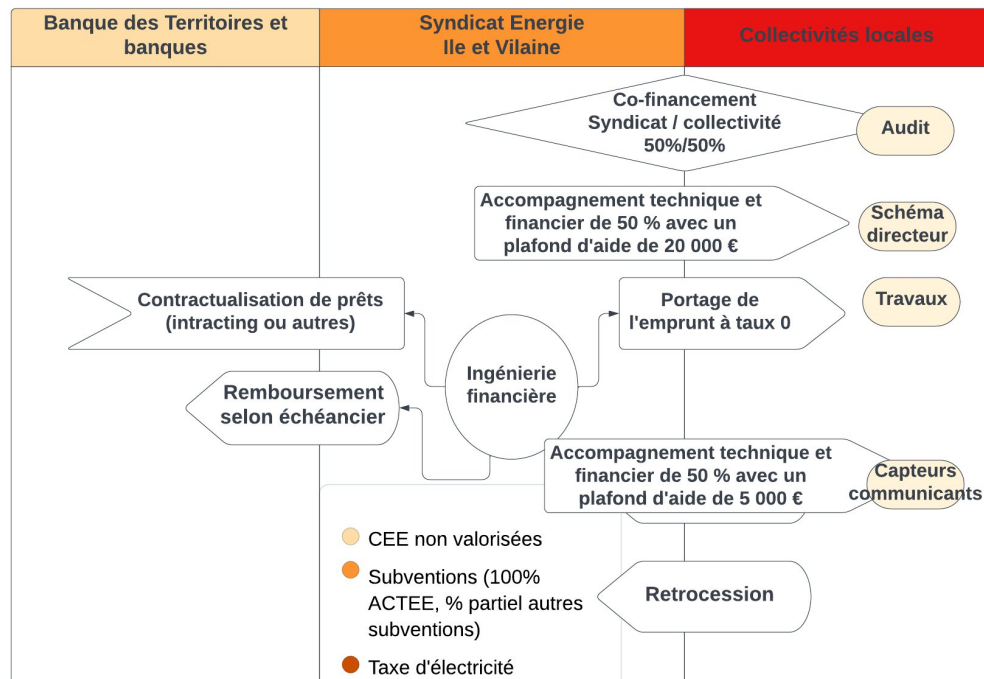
| Banque des Territoires et banques | Syndicat Energie Ile et Vilaine | Collectivités locales |
|---|---|---|

Co-financement Syndicat / collectivité 50%/50%

Audit

Accompagnement technique et financier de 50 % avec un plafond d'aide de 20 000 €

Schéma directeur

Contractualisation de prêts (intracting ou autres)

Portage de l'emprunt à taux 0

Travaux

Ingénierie financière

Remboursement selon échéancier

Accompagnement technique et financier de 50 % avec un plafond d'aide de 5 000 €

Capteurs communicants

CEE non valorisées

Subventions (100% ACTEE, % partiel autres subventions)

Taxe d'électricité

Retrocession